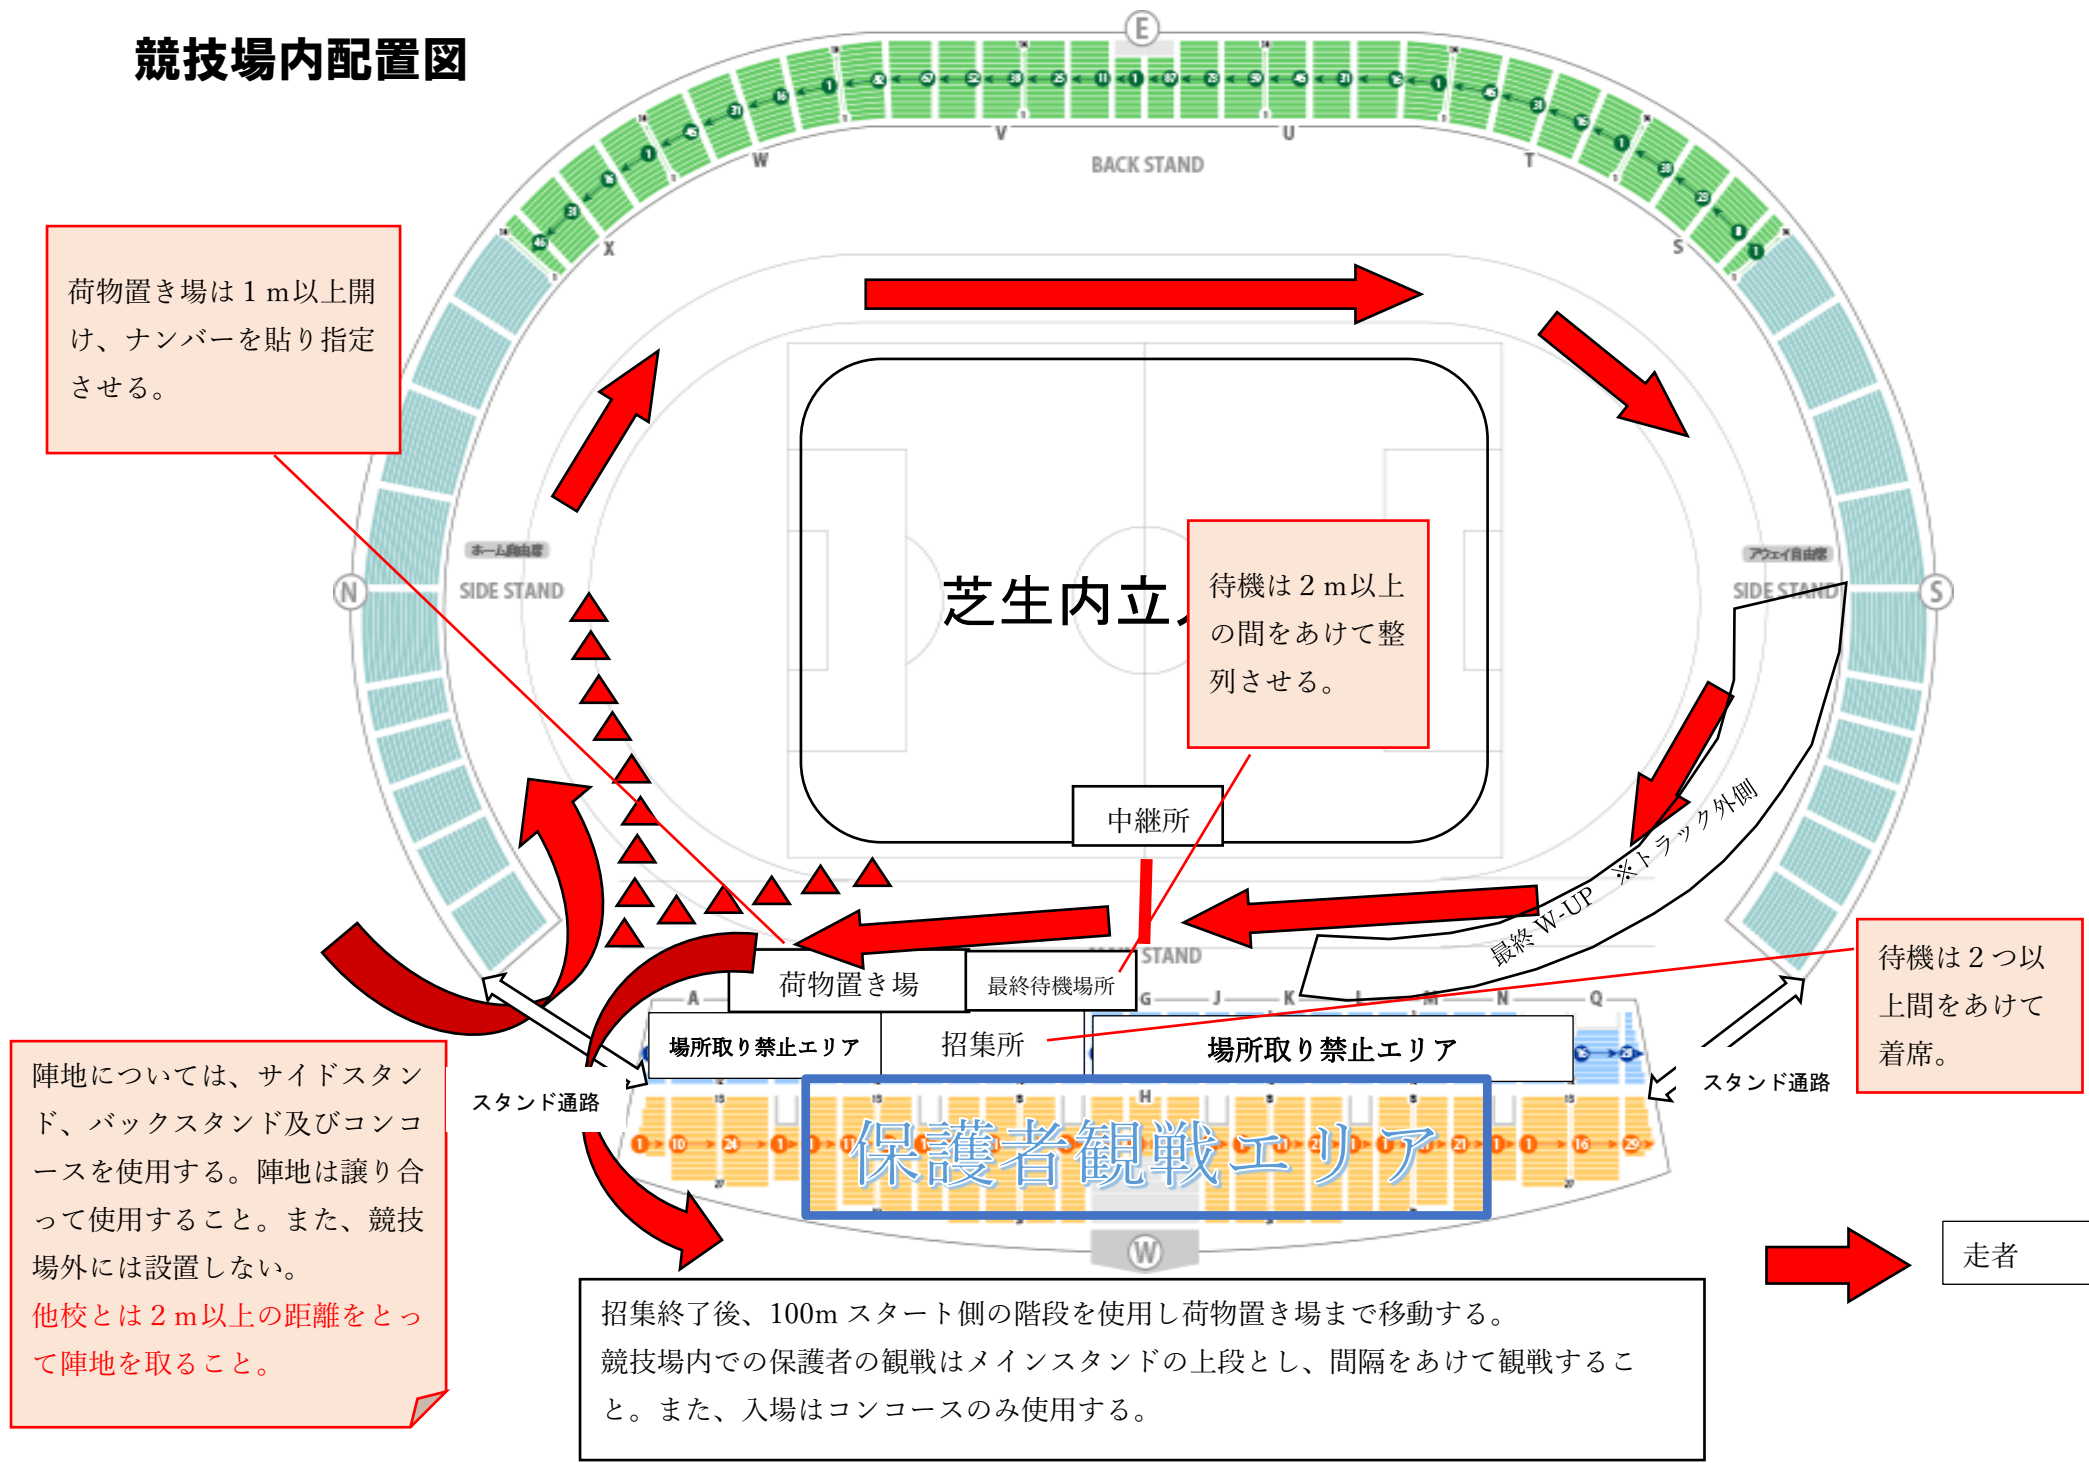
競技場内配置図

E

BACK STAND

V U W T X S

荷物置き場は１ｍ以上開け、ナンバーを貼り指定させる。

ホーム自由席

SIDE STAND

N

芝生内立入

待機は２ｍ以上の間をあけて整列させる。

アウェイ自由席

SIDE STAND

S

※トラック外側

最終 W-UP

中継所

荷物置き場

最終待機場所

MAIN STAND

A G J K L M N Q

場所取り禁止エリア

招集所

場所取り禁止エリア

待機は２つ以上間をあけて着席。

スタンド通路

スタンド通路

H

保護者観戦エリア

陣地については、サイドスタンド、バックスタンド及びコンコースを使用する。陣地は譲り合って使用すること。また、競技場外には設置しない。
他校とは２ｍ以上の距離をとって陣地を取ること。

W

招集終了後、100m スタート側の階段を使用し荷物置き場まで移動する。
競技場内での保護者の観戦はメインスタンドの上段とし、間隔をあけて観戦すること。また、入場はコンコースのみ使用する。

走者